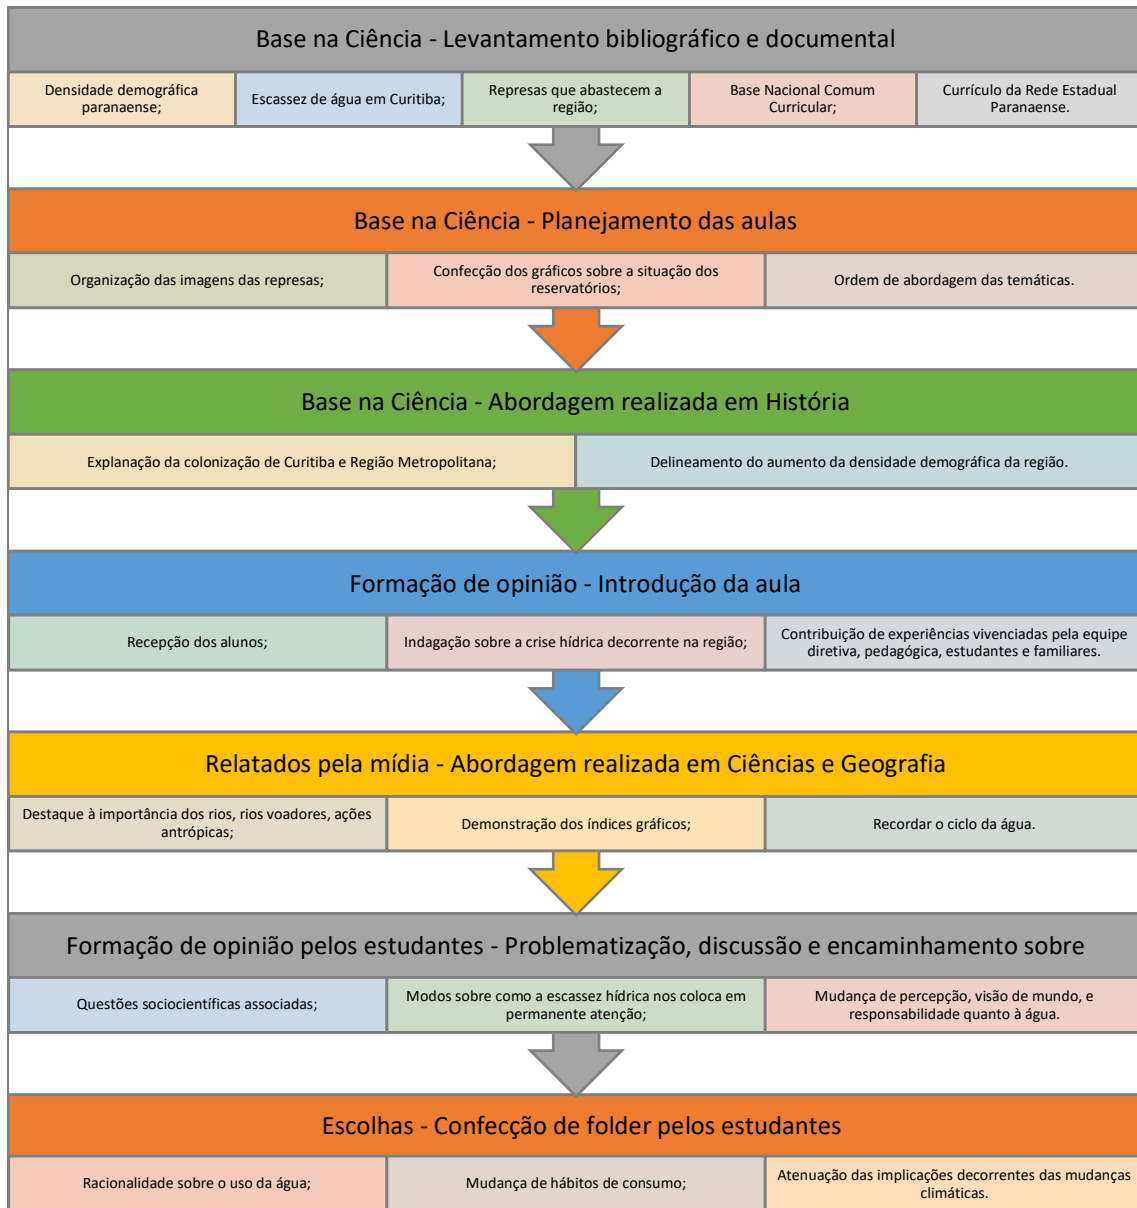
Base na Ciência - Levantamento bibliográfico e documental

Densidade demográfica paranaense;

Escassez de água em Curitiba;

Represas que abastecem a região;

Base Nacional Comum Curricular;

Currículo da Rede Estadual Paranaense.

Base na Ciência - Planejamento das aulas

Organização das imagens das represas;

Confecção dos gráficos sobre a situação dos reservatórios;

Ordem de abordagem das temáticas.

Base na Ciência - Abordagem realizada em História

Explanação da colonização de Curitiba e Região Metropolitana;

Delineamento do aumento da densidade demográfica da região.

Formação de opinião - Introdução da aula

Recepção dos alunos;

Indagação sobre a crise hídrica decorrente na região;

Contribuição de experiências vivenciadas pela equipe diretiva, pedagógica, estudantes e familiares.

Relatados pela mídia - Abordagem realizada em Ciências e Geografia

Destaque à importância dos rios, rios voadores, ações antrópicas;

Demonstração dos índices gráficos;

Recordar o ciclo da água.

Formação de opinião pelos estudantes - Problematização, discussão e encaminhamento sobre

Questões sociocientíficas associadas;

Modos sobre como a escassez hídrica nos coloca em permanente atenção;

Mudança de percepção, visão de mundo, e responsabilidade quanto à água.

Escolhas - Confecção de folder pelos estudantes

Racionalidade sobre o uso da água;

Mudança de hábitos de consumo;

Atenuação das implicações decorrentes das mudanças climáticas.